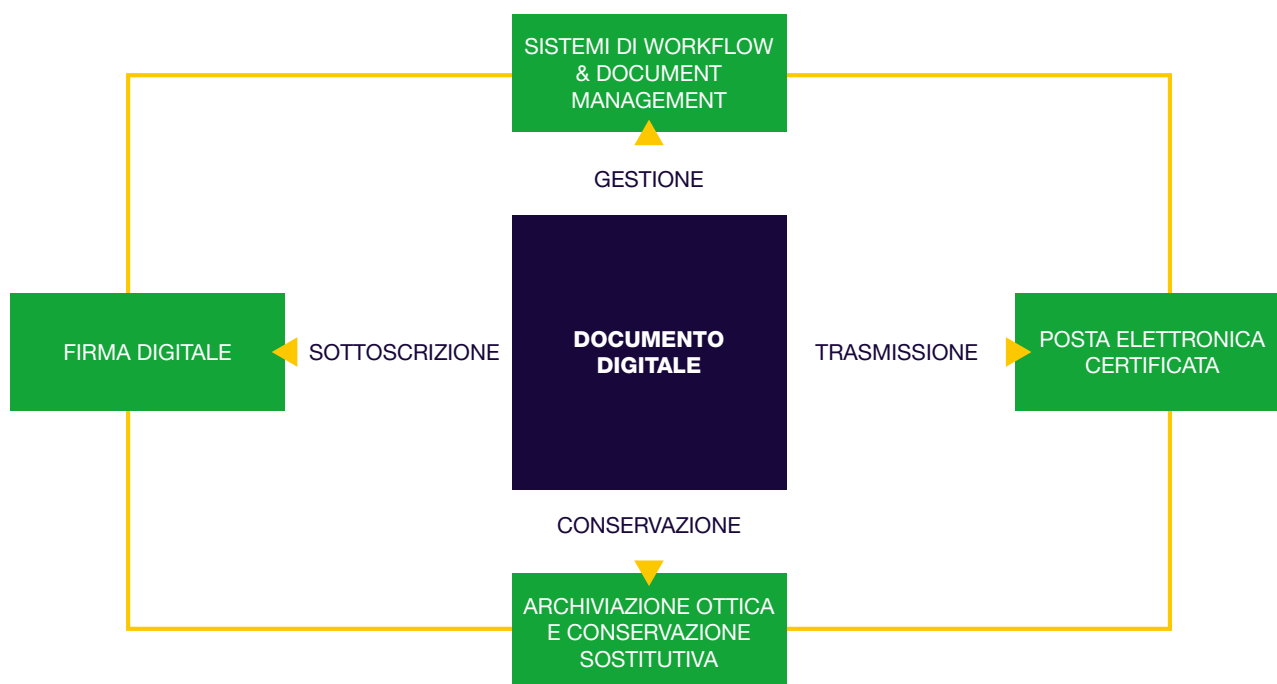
SISTEMI DI WORKFLOW & DOCUMENT MANAGEMENT

GESTIONE

FIRMA DIGITALE

SOTTOSCRIZIONE

DOCUMENTO DIGITALE

TRASMISSIONE

POSTA ELETTRONICA CERTIFICATA

CONSERVAZIONE

ARCHIVIAZIONE OTTICA E CONSERVAZIONE SOSTITUTIVA